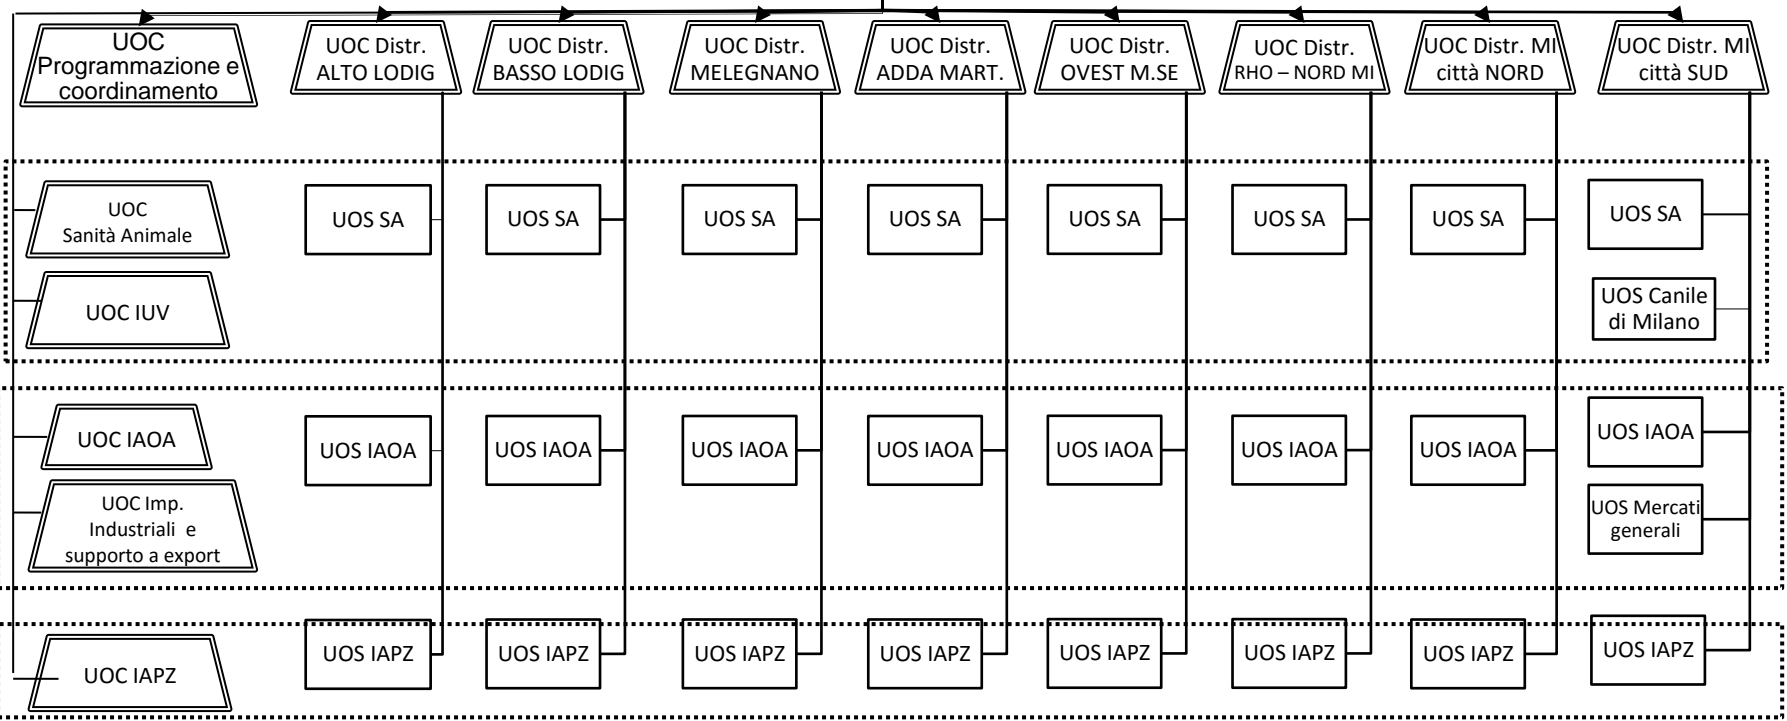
UOC Programmazione e coordinamento

UOC Distr. ALTO LODIG

UOC Distr. BASSO LODIG

UOC Distr. MELEGNANO

UOC Distr. ADDA MART.

UOC Distr. OVEST M.SE

UOC Distr. RHO – NORD MI

UOC Distr. MI città NORD

UOC Distr. MI città SUD

UOC Sanità Animale

UOC IUV

UOS SA

UOS SA

UOS SA

UOS SA

UOS SA

UOS SA

UOS SA

UOS SA

UOS Canile di Milano

UOC IAOA

UOC Imp. Industriali e supporto a export

UOS IAOA

UOS IAOA

UOS IAOA

UOS IAOA

UOS IAOA

UOS IAOA

UOS IAOA

UOS IAOA

UOS Mercati generali

UOC IAPZ

UOS IAPZ

UOS IAPZ

UOS IAPZ

UOS IAPZ

UOS IAPZ

UOS IAPZ

UOS IAPZ

UOS IAPZ